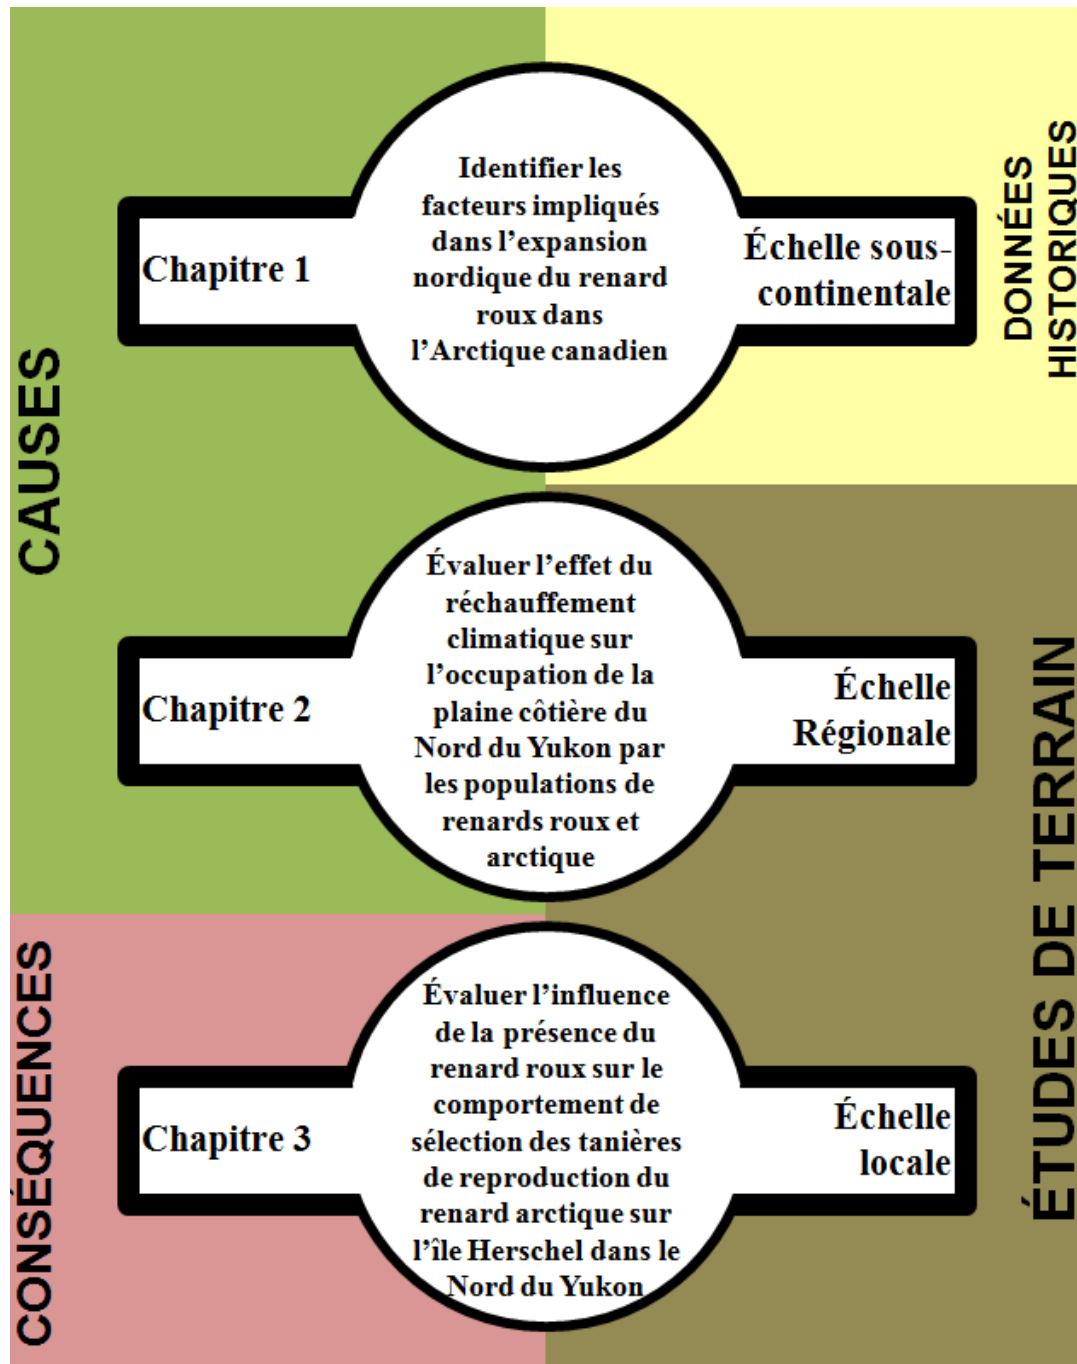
CAUSES

CONSÉQUENCES

Chapitre 1

Identifier les facteurs impliqués dans l'expansion nordique du renard roux dans l'Arctique canadien

Échelle sous-continentale

DONNÉES HISTORIQUES

Chapitre 2

Évaluer l'effet du réchauffement climatique sur l'occupation de la plaine côtière du Nord du Yukon par les populations de renards roux et arctique

Échelle Régionale

Chapitre 3

Évaluer l'influence de la présence du renard roux sur le comportement de sélection des tanières de reproduction du renard arctique sur l'île Herschel dans le Nord du Yukon

Échelle locale

ÉTUDES DE TERRAIN